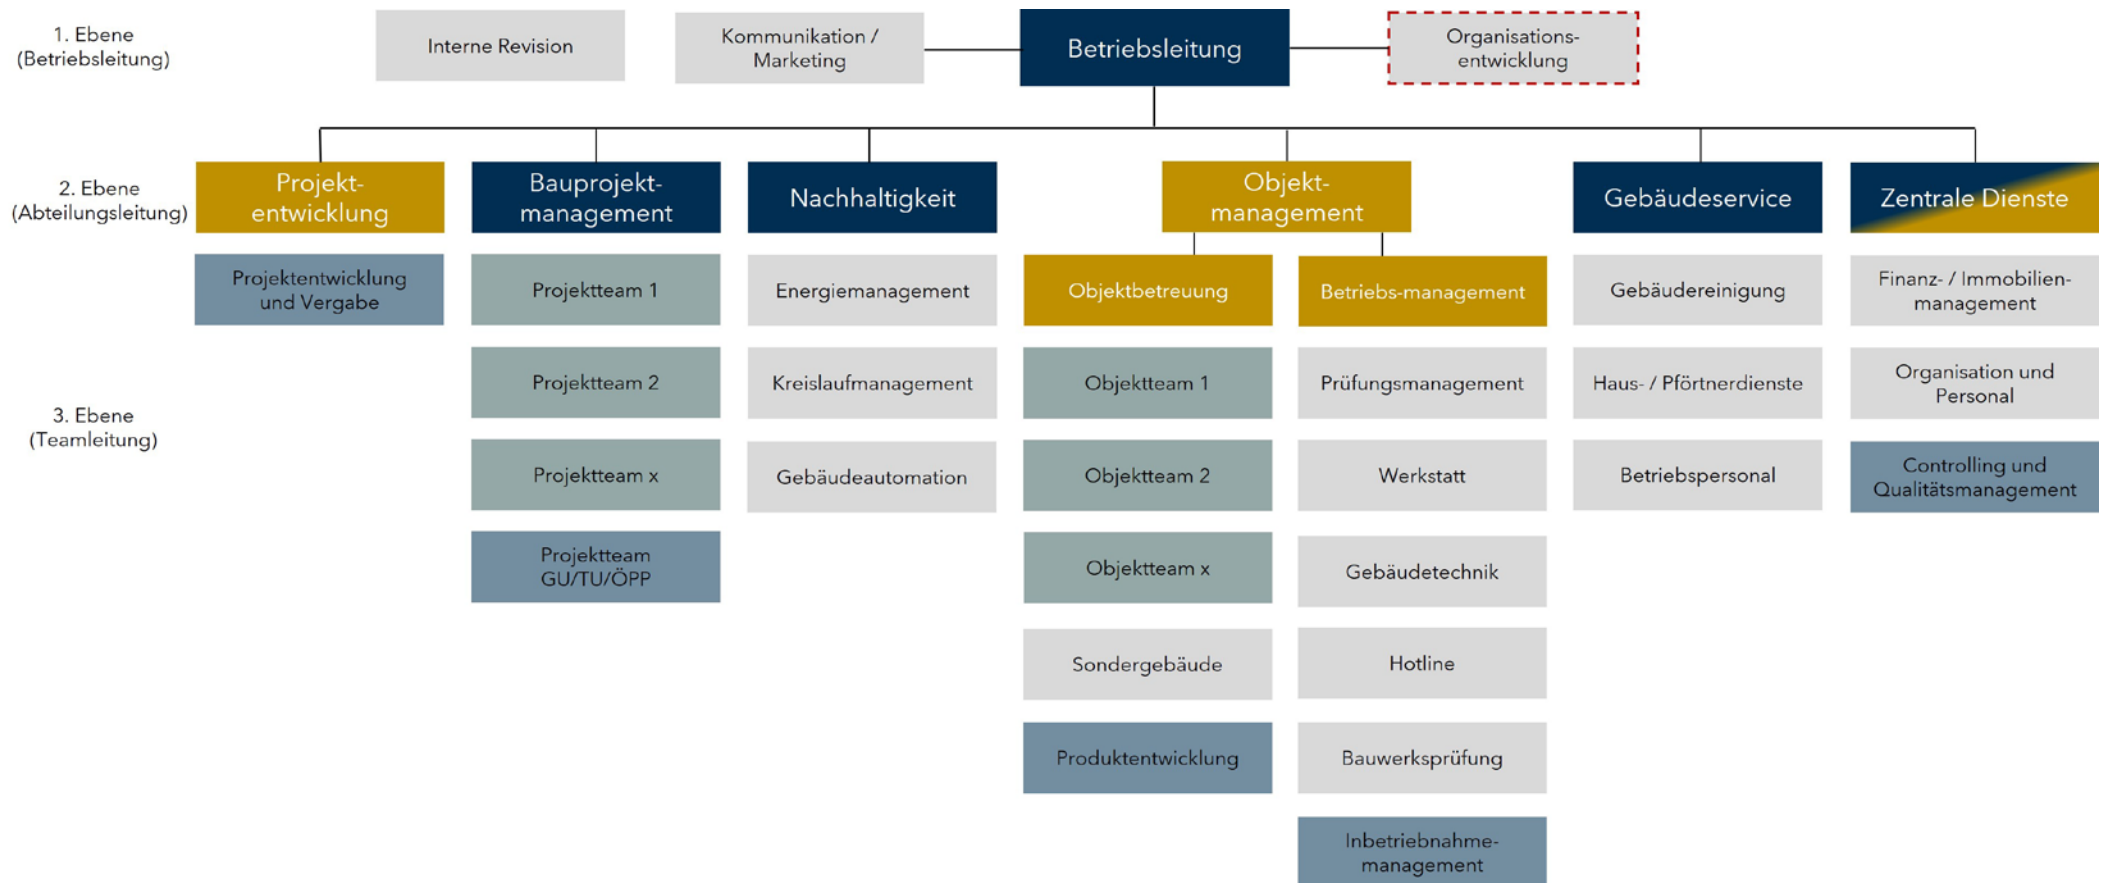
1. Ebene (Betriebsleitung)

Interne Revision

Kommunikation / Marketing

Betriebsleitung

Organisations-entwicklung

2. Ebene (Abteilungsleitung)

Projektentwicklung

Bauprojektmanagement

Nachhaltigkeit

Objektmanagement

Gebäudeservice

Zentrale Dienste

3. Ebene (Teamleitung)

Projektentwicklung und Vergabe

Projektteam 1

Projektteam 2

Projektteam x

Projektteam GU/TU/ÖPP

Energiemanagement

Kreislaufmanagement

Gebäudeautomation

Objektbetreuung

Objektteam 1

Objektteam 2

Objektteam x

Sondergebäude

Produktentwicklung

Betriebs-management

Prüfungsmanagement

Werkstatt

Gebäudetechnik

Hotline

Bauwerksprüfung

Inbetriebnahmemanagement

Gebäudereinigung

Haus- / Pförtnerdienste

Betriebspersonal

Finanz- / Immobilienmanagement

Organisation und Personal

Controlling und Qualitätsmanagement